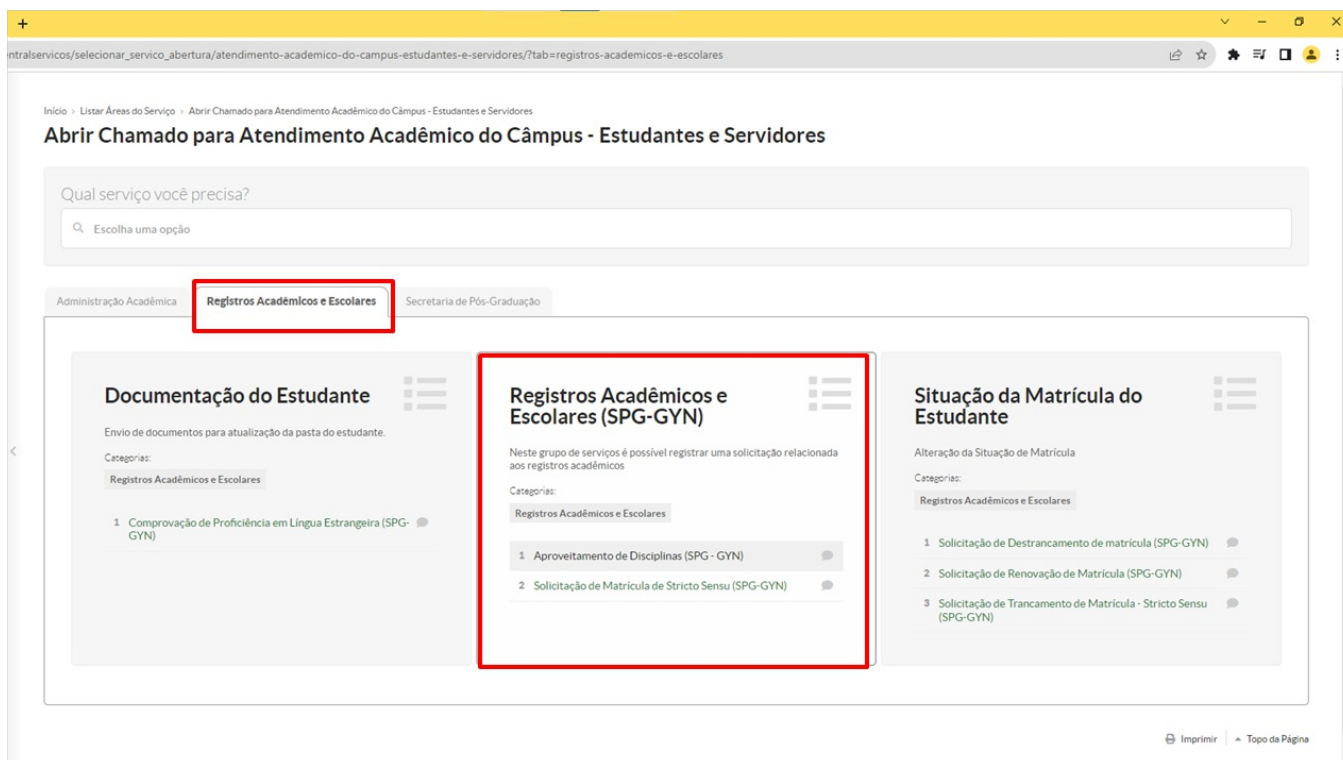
+

ntralservicos/selecionar_servico_abertura/atendimento-academico-do-campus-estudantes-e-servidores/?tab=registros-academicos-e-escolares

Início > Listar Áreas do Serviço > Abrir Chamado para Atendimento Acadêmico do Câmpus - Estudantes e Servidores

Abrir Chamado para Atendimento Acadêmico do Câmpus - Estudantes e Servidores

Qual serviço você precisa?

Escolha uma opção

Administração Acadêmica | Registros Acadêmicos e Escolares | Secretaria de Pós-Graduação

Documentação do Estudante

Envio de documentos para atualização da pasta do estudante.

Categorias:

Registros Acadêmicos e Escolares

1 Comprovação de Proficiência em Língua Estrangeira (SPG-GYN)

Registros Acadêmicos e Escolares (SPG-GYN)

Neste grupo de serviços é possível registrar uma solicitação relacionada aos registros acadêmicos

Categorias:

Registros Acadêmicos e Escolares

1 Aproveitamento de Disciplinas (SPG - GYN)

2 Solicitação de Matrícula de Stricto Sensu (SPG-GYN)

Situação da Matrícula do Estudante

Alteração da Situação de Matrícula

Categorias:

Registros Acadêmicos e Escolares

1 Solicitação de Destrancamento de matrícula (SPG-GYN)

2 Solicitação de Renovação de Matrícula (SPG-GYN)

3 Solicitação de Trancamento de Matrícula - Stricto Sensu (SPG-GYN)

Imprimir | Topo da Página